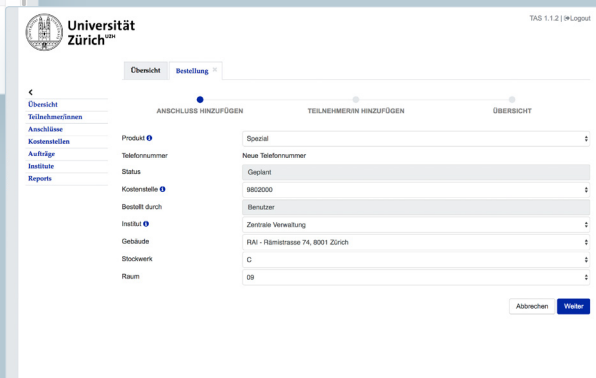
Universität Zürich$^{UZH}$

TAS 1.1.2 | Logout

Übersicht | Bestellung ×

<
Übersicht
Teilnehmer/innen
Anschlüsse
Kostenstellen
Aufträge
Institute
Reports

ANSCHLUSS HINZUFÜGEN | TEILNEHMER/IN HINZUFÜGEN | ÜBERSICHT

Produkt | Spezial
Telefonnummer | Neue Telefonnummer
Status | Geplant
Kostenstelle | 9802000
Bestellt durch | Benutzer
Institut | Zentrale Verwaltung
Gebäude | RAI - Rämistrasse 74, 8001 Zürich
Stockwerk | C
Raum | 09

Abbrechen | Weiter